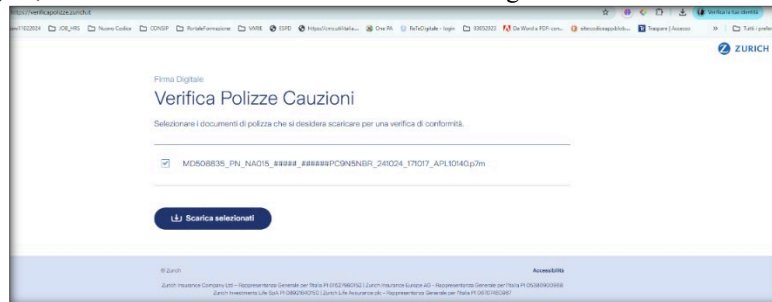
https://verificapolizze.zurich.it

Verifica la tua identità

e11822024 JOB_HRS Nuovo Codice CONSIP PortaleFormazione VARIE ESPD https://circuititalia... One PA ReTeDigitale - login 93052023 Da Word a PDF con... altecodicecappalti.it Trasparei | Accesso » Tutti i preferiti

ZURICH

Firma Digitale

Verifica Polizze Cauzioni

Selezionare i documenti di polizza che si desidera scaricare per una verifica di conformità.

MD508835_PN_NA015_#####_######PC9N5NBR_241024_171017_APL10140.p7m

Scarica selezionati

© Zurich

Accessibilità

Zurich Insurance Company Ltd – Rappresentanza Generale per l'Italia PI 05380900968 | Zurich Insurance Europe AG – Rappresentanza Generale per l'Italia PI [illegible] Zurich Investments Life S.p.A. PI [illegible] | Zurich Life Assurance plc – Rappresentanza Generale per l'Italia PI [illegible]